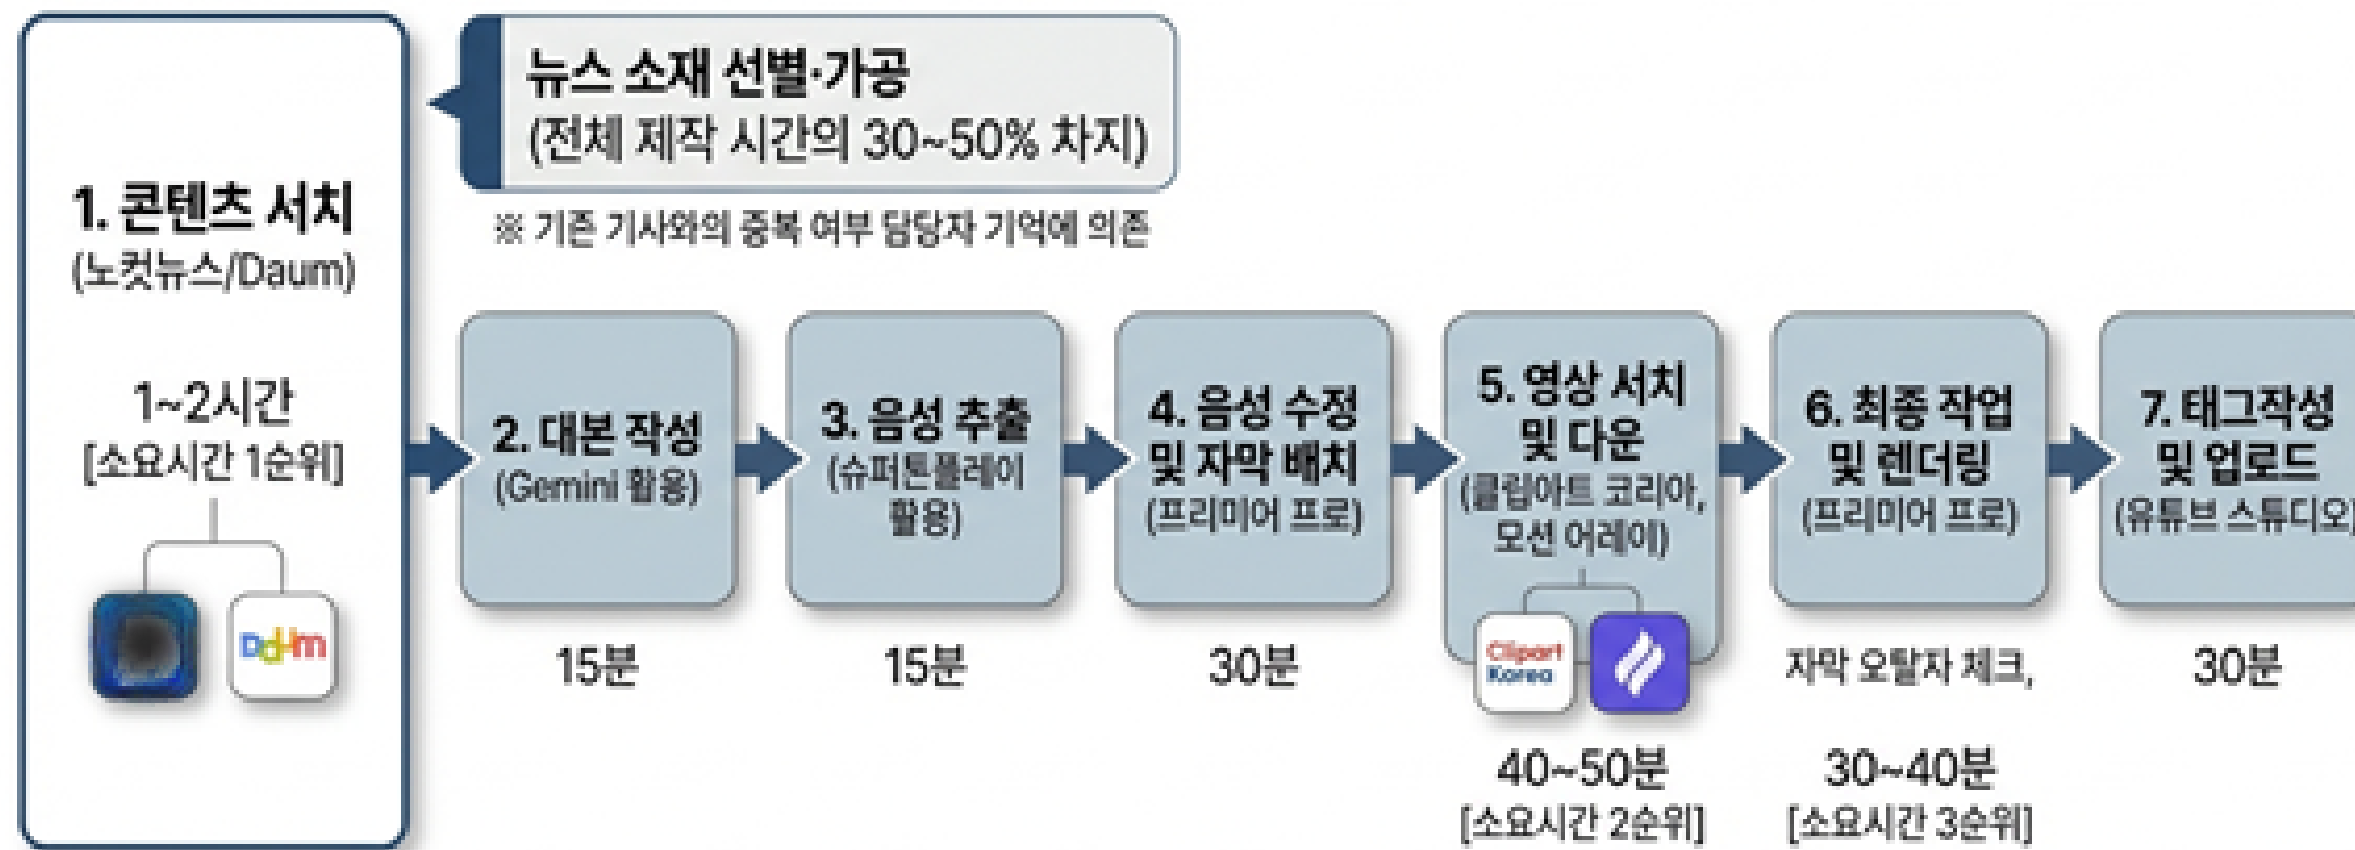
뉴스 소재 선별·가공
(전체 제작 시간의 30~50% 차지)

※ 기존 기사와의 중복 여부 담당자 기억에 의존

1. 콘텐츠 서치
(노컷뉴스/Daum)

1~2시간
[소요시간 1순위]

Daum

2. 대본 작성
(Gemini 활용)

15분

3. 음성 추출
(슈퍼톤플레이 활용)

15분

4. 음성 수정 및 자막 배치
(프리미어 프로)

30분

5. 영상 서치 및 다운
(클립아트 코리아, 모션 어레이)

Clipart Korea

40~50분
[소요시간 2순위]

6. 최종 작업 및 렌더링
(프리미어 프로)

자막 오탈자 체크,

30~40분
[소요시간 3순위]

7. 태그작성 및 업로드
(유튜브 스튜디오

30분